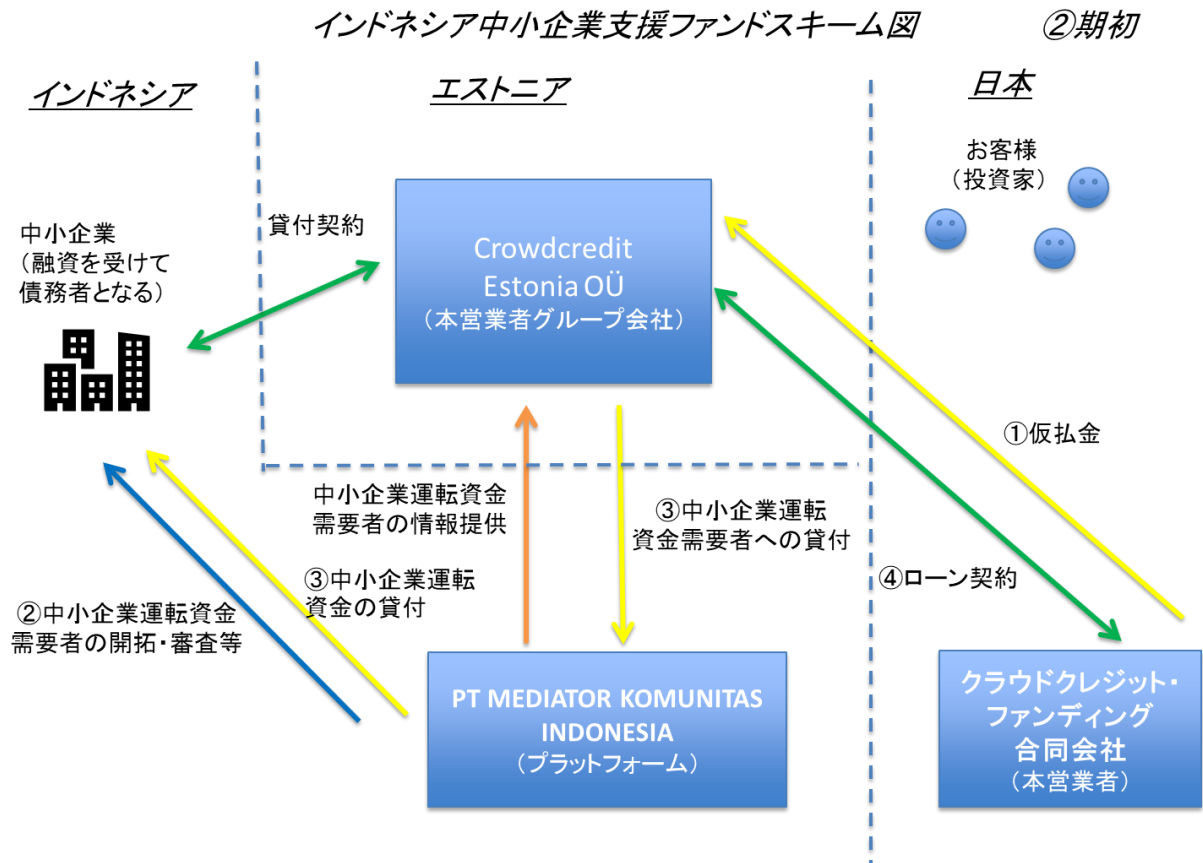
インドネシア中小企業支援ファンドスキーム図　②期初

インドネシア

エストニア

日本

お客様
（投資家）

中小企業
（融資を受けて債務者となる）

貸付契約

Crowdcredit
Estonia OÜ
（本営業者グループ会社）

①仮払金

中小企業運転資金
需要者の情報提供

③中小企業運転
資金需要者への貸付

④ローン契約

③中小企業運転
資金の貸付

②中小企業運転資金
需要者の開拓・審査等

PT MEDIATOR KOMUNITAS INDONESIA
（プラットフォーム）

クラウドクレジット・
ファンディング
合同会社
（本営業者）